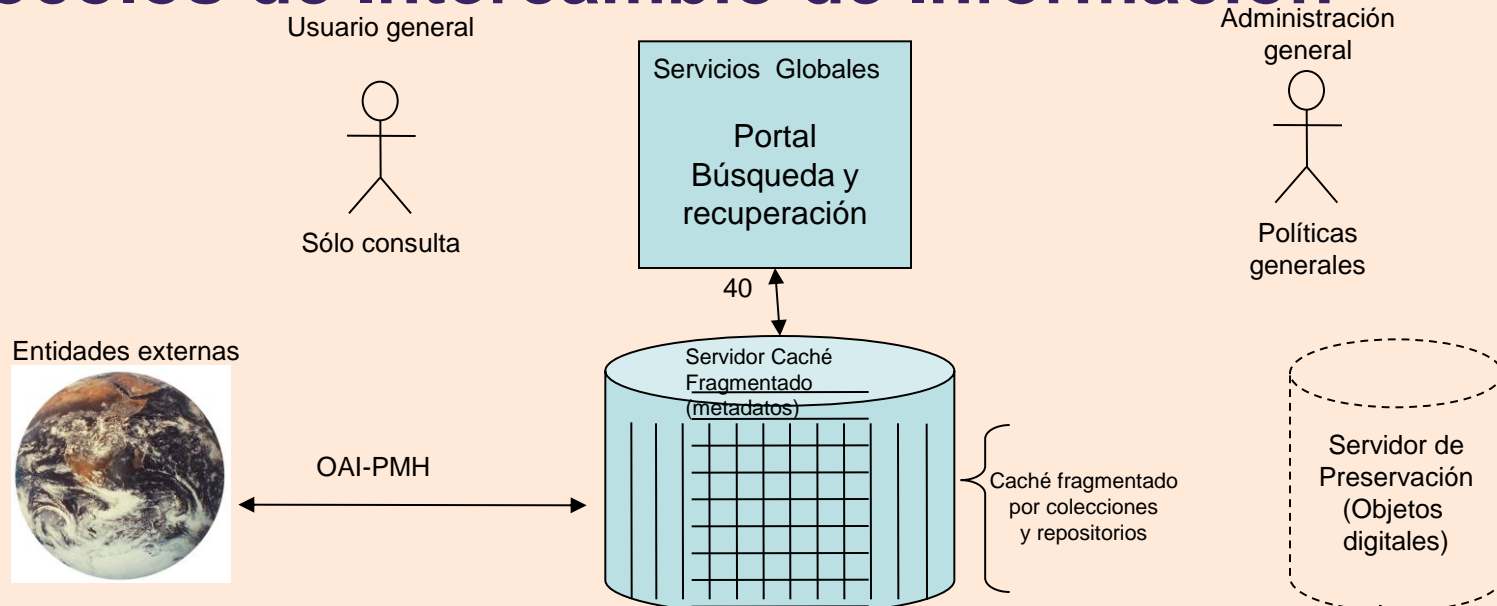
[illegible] de intercambio de información

Usuario general

Sólo consulta

Servicios Globales

Portal
Búsqueda y recuperación

Administración general

Políticas generales

40

Entidades externas

Servidor Caché Fragmentado (metadatos)

OAI-PMH

Caché fragmentado por colecciones y repositorios

Servidor de Preservación (Objetos digitales)